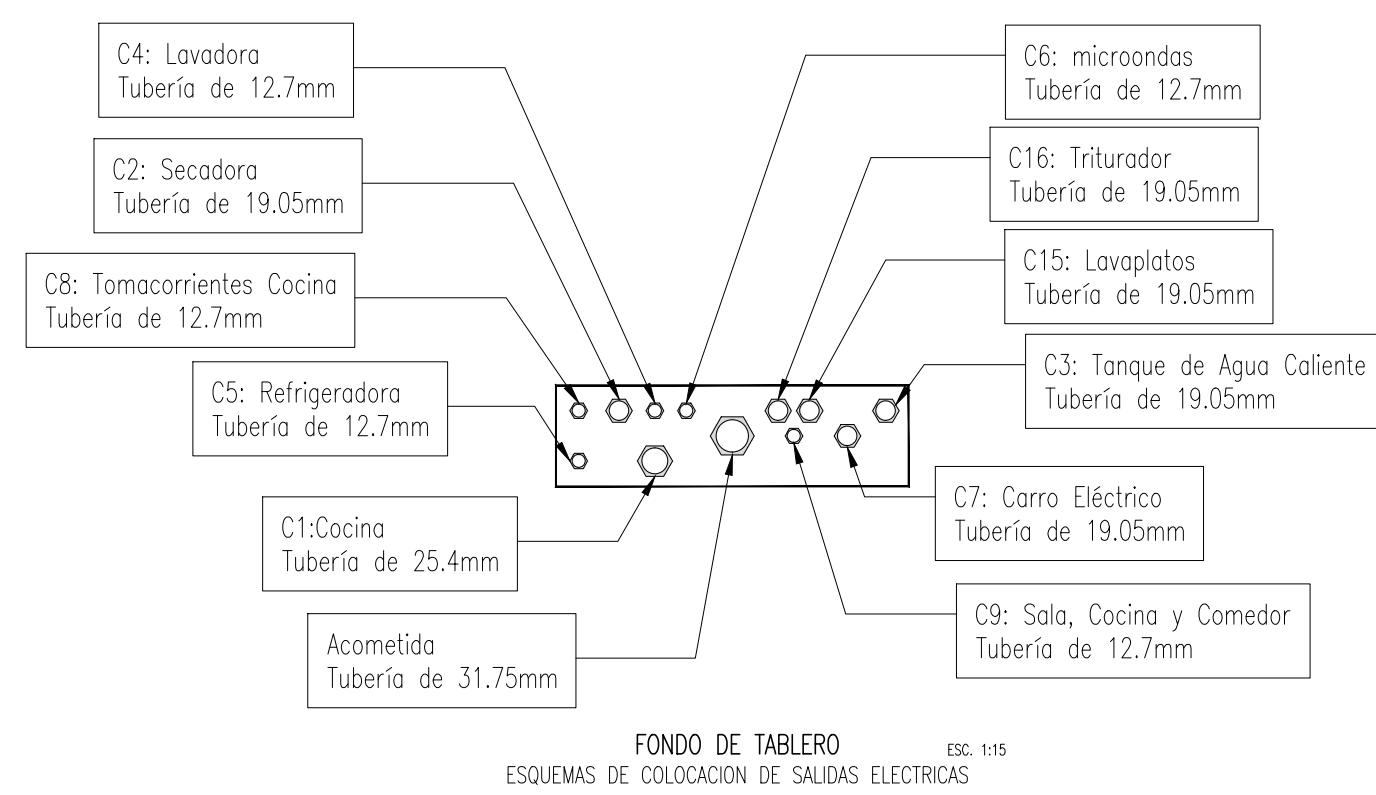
C4: Lavadora
Tubería de 12.7mm

C2: Secadora
Tubería de 19.05mm

C8: Tomacorrientes Cocina
Tubería de 12.7mm

C5: Refrigeradora
Tubería de 12.7mm

C1:Cocina
Tubería de 25.4mm

Acometida
Tubería de 31.75mm

C6: microondas
Tubería de 12.7mm

C16: Triturador
Tubería de 19.05mm

C15: Lavaplatos
Tubería de 19.05mm

C3: Tanque de Agua Caliente
Tubería de 19.05mm

C7: Carro Eléctrico
Tubería de 19.05mm

C9: Sala, Cocina y Comedor
Tubería de 12.7mm

FONDO DE TABLERO ESC. 1:15
ESQUEMAS DE COLOCACION DE SALIDAS ELECTRICAS